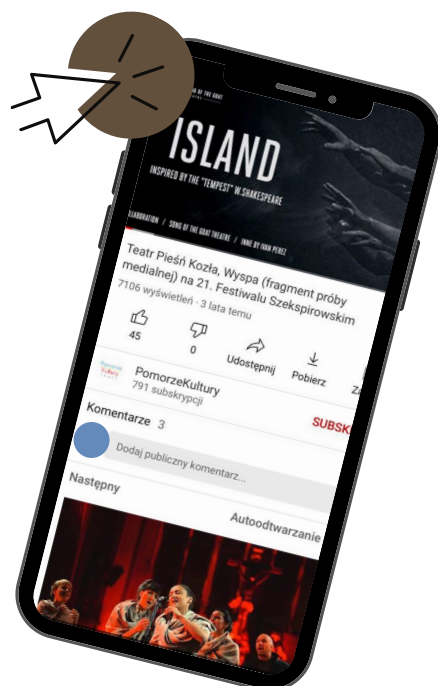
ISLAND

INSPIRED BY THE "TEMPEST" W.SHAKESPEARE

LLABORATION / SONG OF THE GOAT THEATRE / INNE BY IVAN PEREZ

Teatr Pieśń Kozła, Wyspa (fragment próby medialnej) na 21. Festiwalu Szekspirowskim

7106 wyświetleń · 3 lata temu

45

0

Udostępnij

Pobierz

PomorzeKultury

791 subskrypcji

SUBSK

Komentarze 3

Dodaj publiczny komentarz...

Następny

Autoodtwarzanie